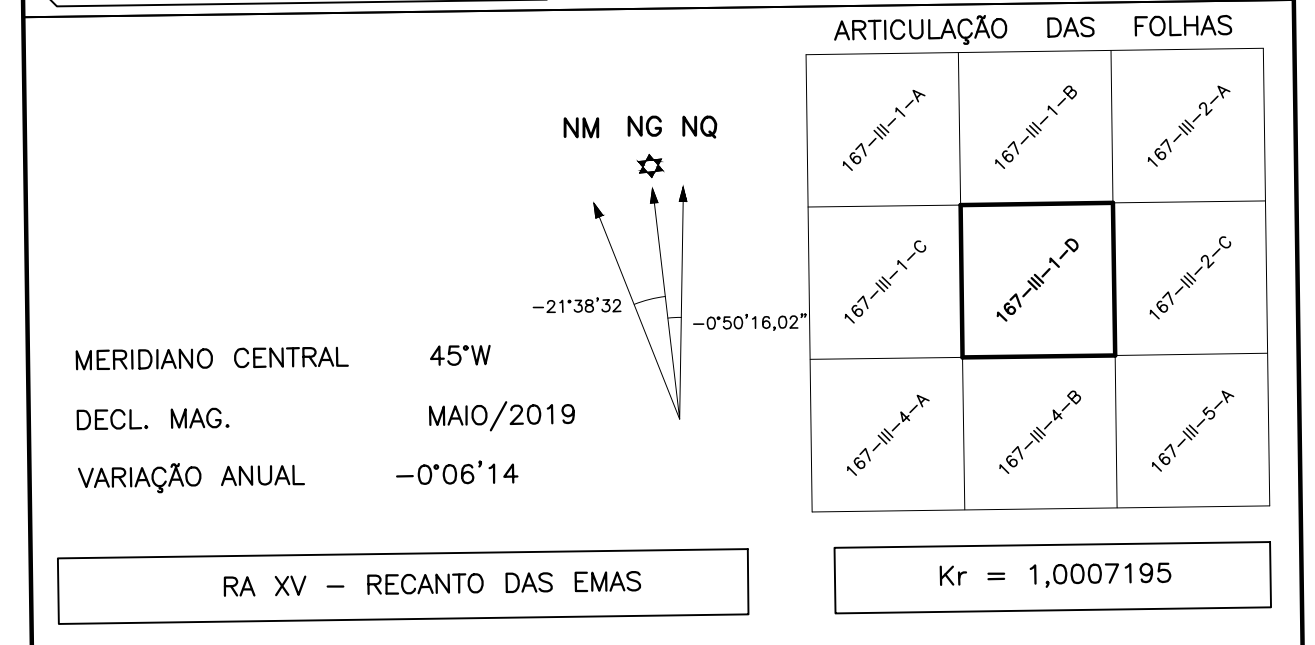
ARTICULAÇÃO DAS FOLHAS

| | | |
|---|---|---|
| 167–III–1–A | 167–III–1–B | 167–III–2–A |
| 167–III–1–C | 167–III–1–D | 167–III–2–C |
| 167–III–4–A | 167–III–4–B | 167–III–5–A |

NM NG NQ

−21°38'32

−0°50'16,02"

MERIDIANO CENTRAL 45°W

DECL. MAG. MAIO/2019

VARIAÇÃO ANUAL −0°06'14

RA XV – RECANTO DAS EMAS

Kr = 1,0007195